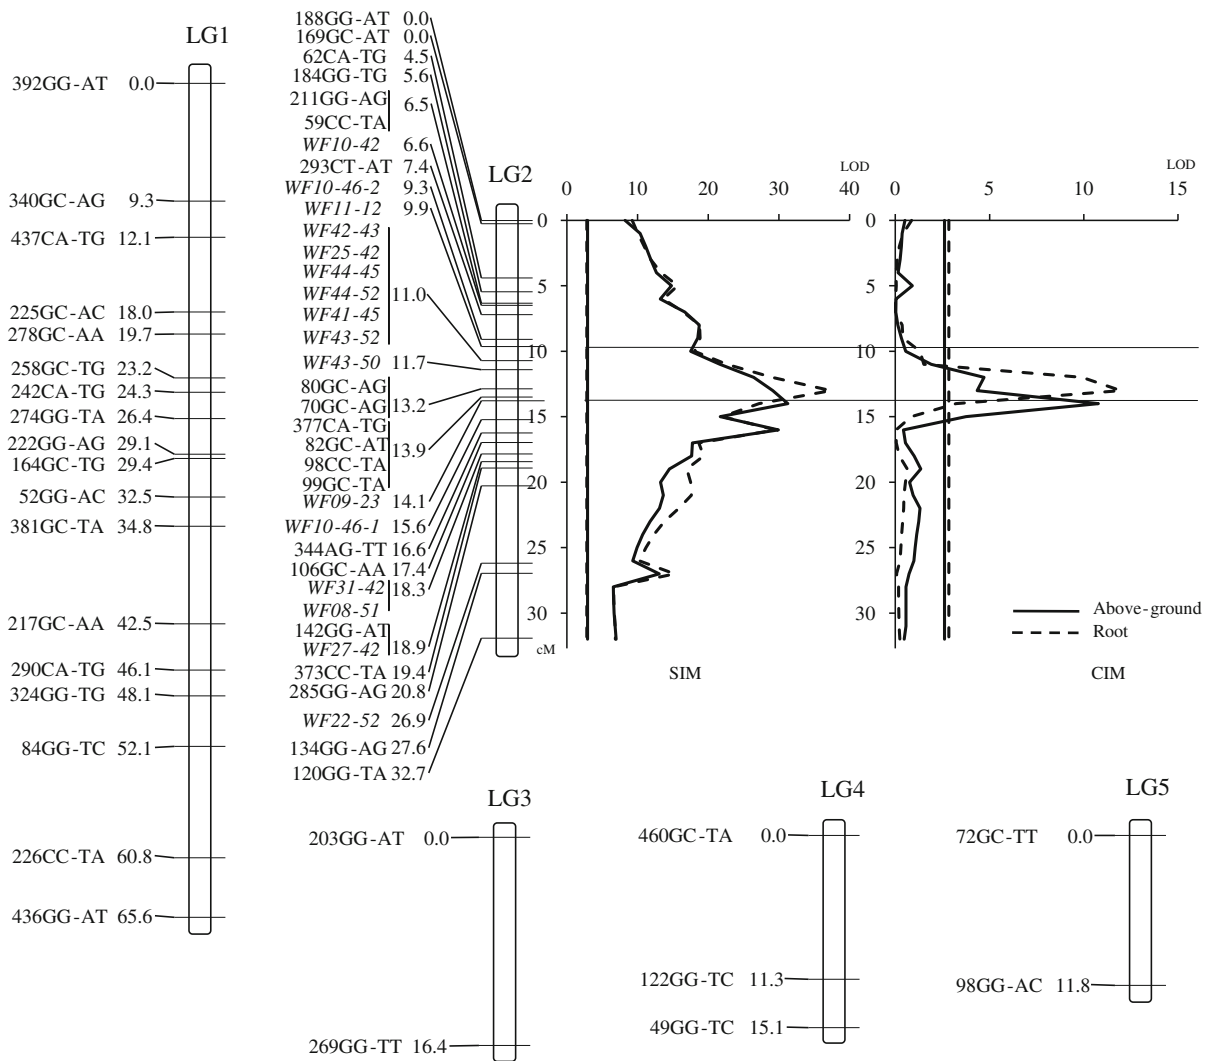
LG1

392GG-AT 0.0
340GC-AG 9.3
437CA-TG 12.1
225GC-AC 18.0
278GC-AA 19.7
258GC-TG 23.2
242CA-TG 24.3
274GG-TA 26.4
222GG-AG 29.1
164GC-TG 29.4
52GG-AC 32.5
381GC-TA 34.8
217GC-AA 42.5
290CA-TG 46.1
324GG-TG 48.1
84GG-TC 52.1
226CC-TA 60.8
436GG-AT 65.6

LG2

188GG-AT 0.0
169GC-AT 0.0
62CA-TG 4.5
184GG-TG 5.6
211GG-AG 6.5
59CC-TA
WF10-42 6.6
293CT-AT 7.4
WF10-46-2 9.3
WF11-12 9.9
WF42-43
WF25-42
WF44-45
WF44-52 11.0
WF41-45
WF43-52
WF43-50 11.7
80GC-AG
70GC-AG 13.2
377CA-TG
82GC-AT 13.9
98CC-TA
99GC-TA
WF09-23 14.1
WF10-46-1 15.6
344AG-TT 16.6
106GC-AA 17.4
WF31-42 18.3
WF08-51
142GG-AT
WF27-42 18.9
373CC-TA 19.4
285GG-AG 20.8
WF22-52 26.9
134GG-AG 27.6
120GG-TA 32.7

0
5
10
15
20
25
30
cM

LOD
0 10 20 30 40
SIM

LOD
0 5 10 15
CIM

Above-ground
Root

LG3

203GG-AT 0.0
269GG-TT 16.4

LG4

460GC-TA 0.0
122GG-TC 11.3
49GG-TC 15.1

LG5

72GC-TT 0.0
98GG-AC 11.8